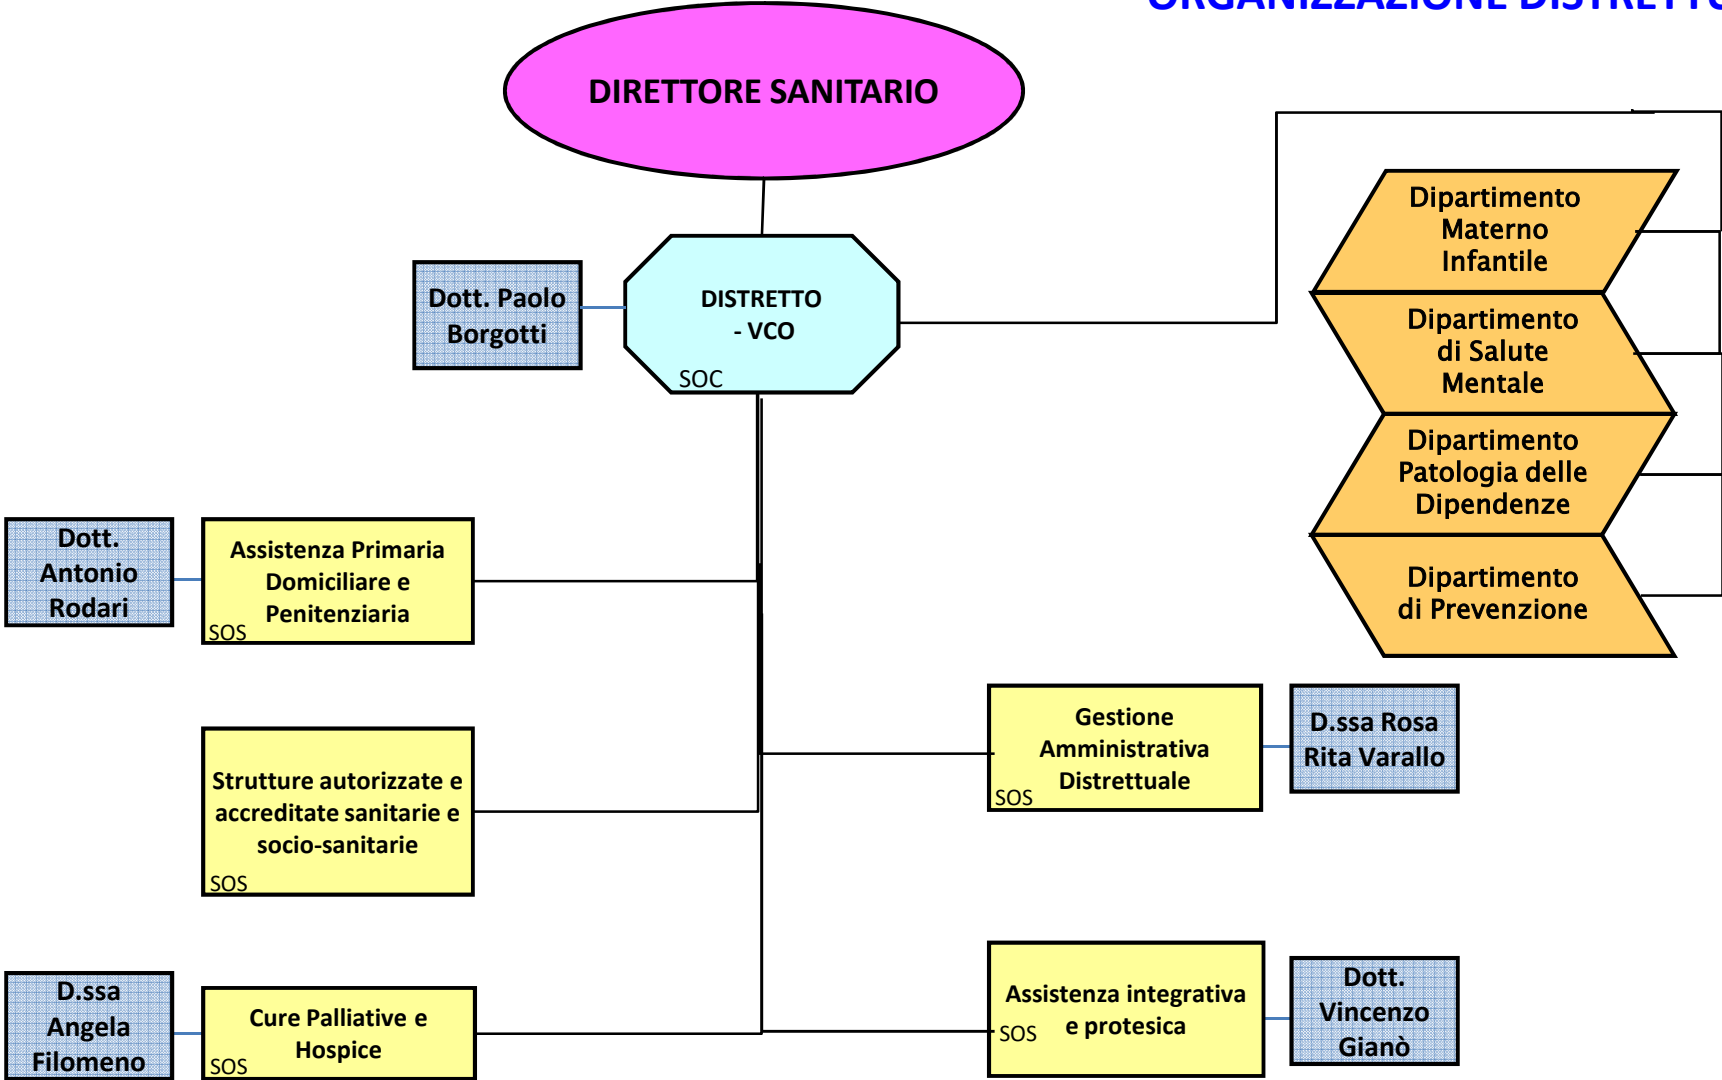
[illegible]

DIRETTORE SANITARIO

Dott. Paolo Borgotti

DISTRETTO - VCO
SOC

Dipartimento Materno Infantile

Dipartimento di Salute Mentale

Dipartimento Patologia delle Dipendenze

Dipartimento di Prevenzione

Dott. Antonio Rodari

Assistenza Primaria Domiciliare e Penitenziaria
SOS

Strutture autorizzate e accreditate sanitarie e socio-sanitarie
SOS

Gestione Amministrativa Distrettuale
SOS

D.ssa Rosa Rita Varallo

D.ssa Angela Filomeno

Cure Palliative e Hospice
SOS

Assistenza integrativa e protesica
SOS

Dott. Vincenzo Gianò